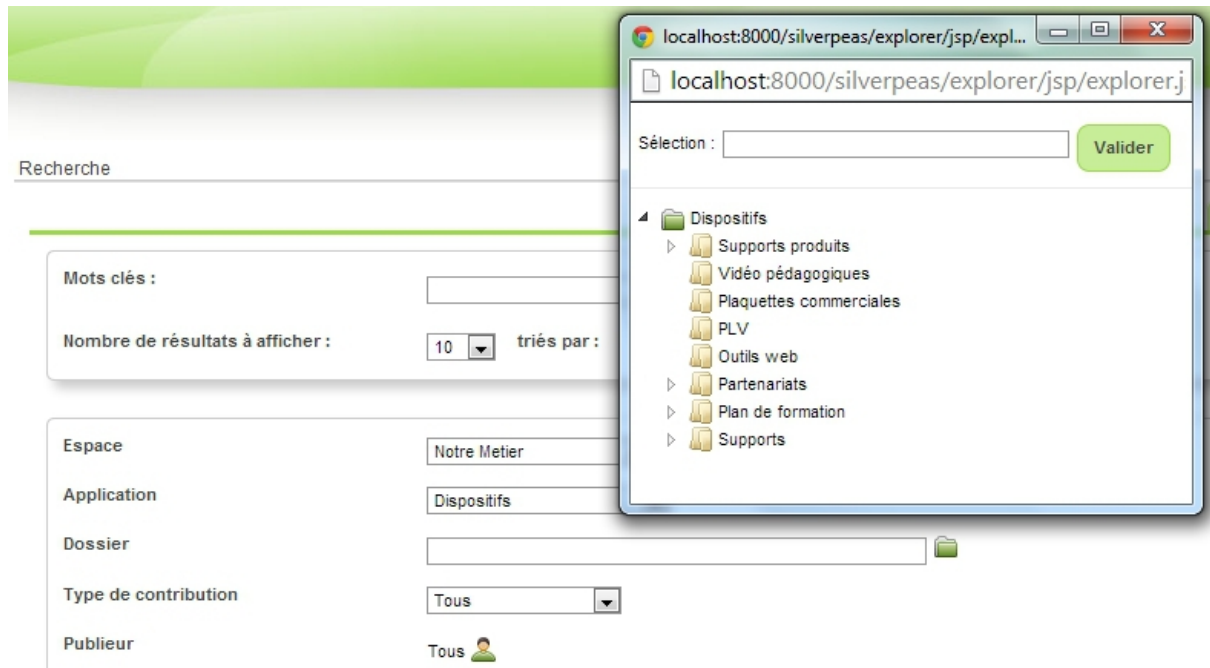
localhost:8000/silverpeas/explorer/jsp/expl...

localhost:8000/silverpeas/explorer/jsp/explorer.j

Sélection :

Valider

Dispositifs
Supports produits
Vidéo pédagogiques
Plaquettes commerciales
PLV
Outils web
Partenariats
Plan de formation
Supports

Recherche

Mots clés :

Nombre de résultats à afficher : 10 triés par :

Espace Notre Metier

Application Dispositifs

Dossier

Type de contribution Tous

Publieur Tous